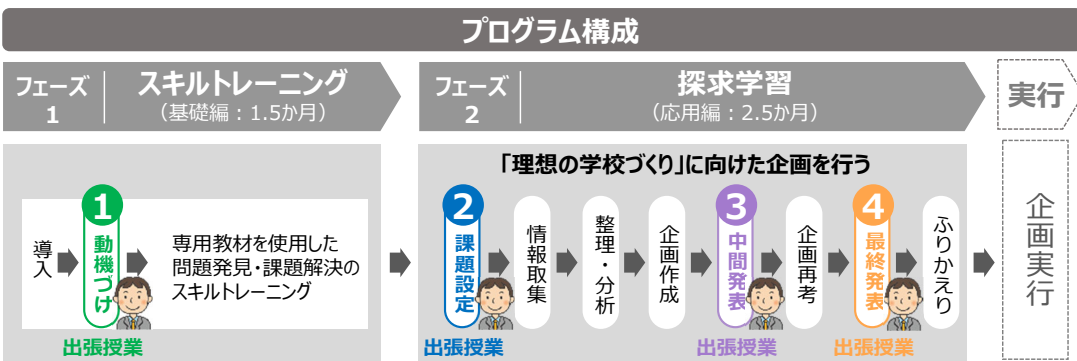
プログラム構成

フェーズ 1
スキルトレーニング
（基礎編：1.5か月）

フェーズ 2
探求学習
（応用編：2.5か月）

実行

導入
1
動機づけ
専用教材を使用した問題発見・課題解決のスキルトレーニング
出張授業

「理想の学校づくり」に向けた企画を行う

2
課題設定
出張授業
情報取集
整理・分析
企画作成
3
中間発表
出張授業
企画再考
4
最終発表
出張授業
ふりかえり

企画実行